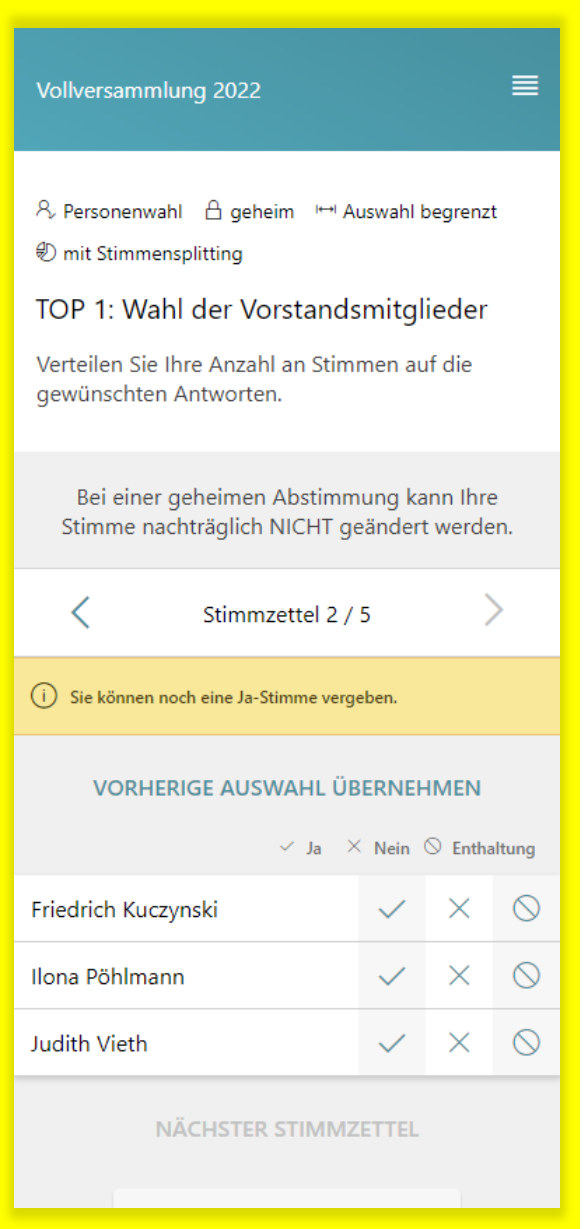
Vollversammlung 2022

Personenwahl geheim Auswahl begrenzt mit Stimmensplitting

TOP 1: Wahl der Vorstandsmitglieder

Verteilen Sie Ihre Anzahl an Stimmen auf die gewünschten Antworten.

Bei einer geheimen Abstimmung kann Ihre Stimme nachträglich NICHT geändert werden.

Stimmzettel 2 / 5

Sie können noch eine Ja-Stimme vergeben.

VORHERIGE AUSWAHL ÜBERNEHMEN

| | Ja | Nein | Enthaltung |
|---|---|---|---|
| Friedrich Kuczynski | | | |
| Ilona Pöhlmann | | | |
| Judith Vieth | | | |

NÄCHSTER STIMMZETTEL